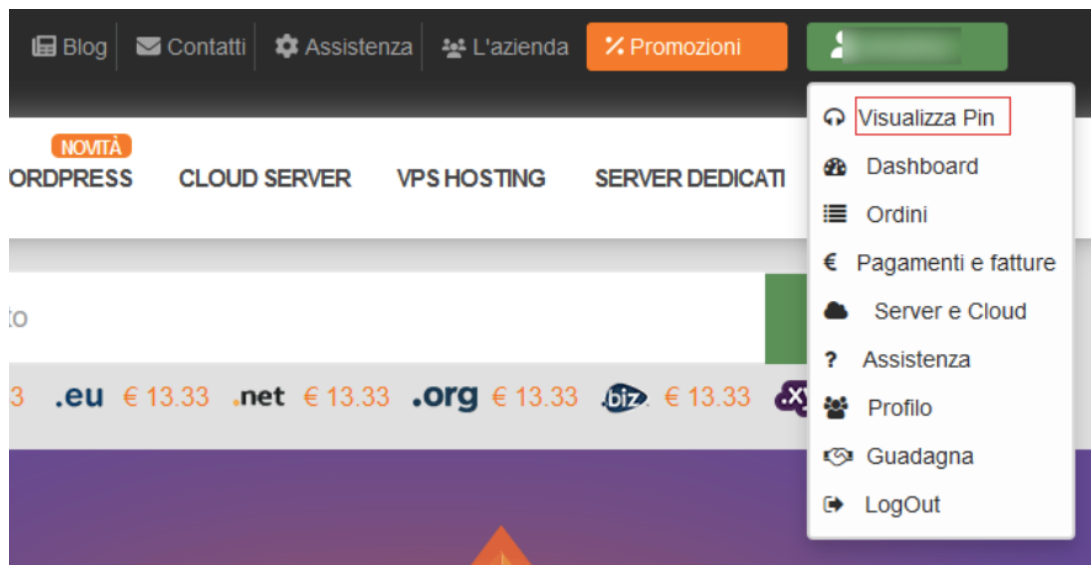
Blog Contatti Assistenza L'azienda % Promozioni

Visualizza Pin
Dashboard
Ordini
€ Pagamenti e fatture
Server e Cloud
? Assistenza
Profilo
Guadagna
LogOut

NOVITÀ
ORDPRESS CLOUD SERVER VPS HOSTING SERVER DEDICATI

to

3 .eu € 13.33 .net € 13.33 .org € 13.33 .biz € 13.33